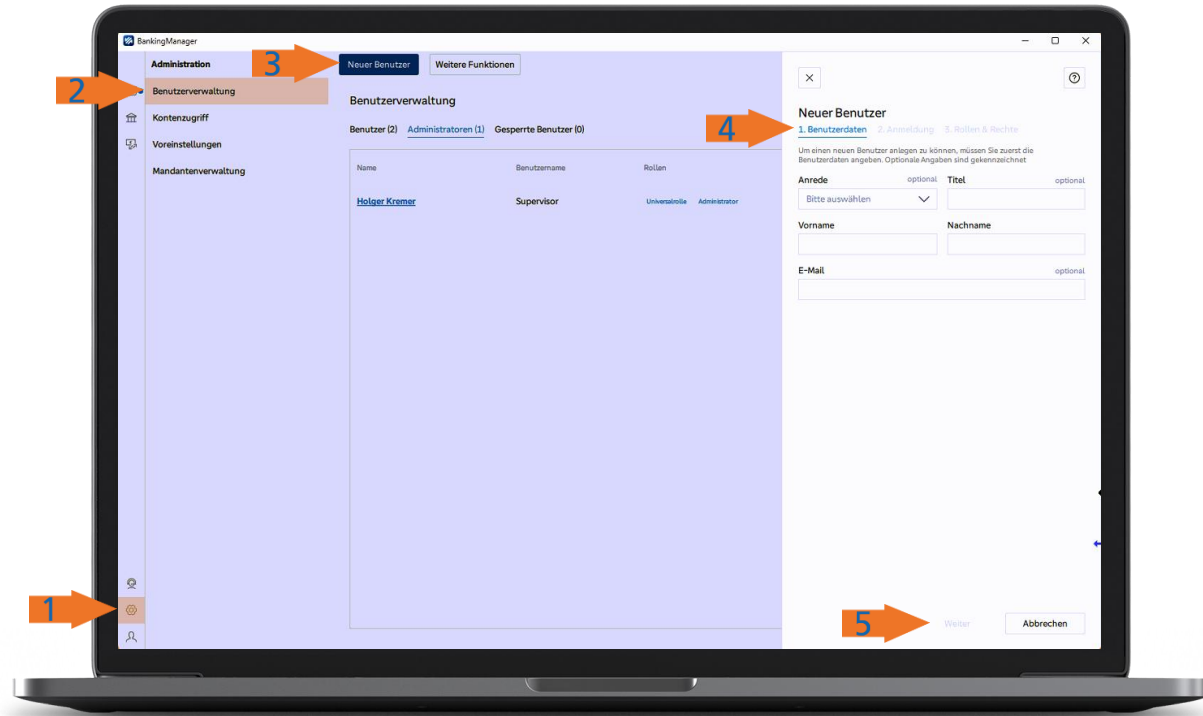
BankingManager

Administration

Benutzerverwaltung

Kontenzugriff

Voreinstellungen

Mandantenverwaltung

Neuer Benutzer

Weitere Funktionen

Benutzerverwaltung

Benutzer (2) Administratoren (1) Gesperrte Benutzer (0)

| Name | Benutzername | Rollen |
|---|---|---|
| Holger Kremer | Supervisor | Universalrolle Administrator |

Neuer Benutzer

1. Benutzerdaten 2. Anmeldung 3. Rollen & Rechte

Um einen neuen Benutzer anlegen zu können, müssen Sie zuerst die Benutzerdaten angeben. Optionale Angaben sind gekennzeichnet

Anrede optional
Bitte auswählen

Titel optional

Vorname

Nachname

E-Mail optional

Weiter

Abbrechen

1

2

3

4

5